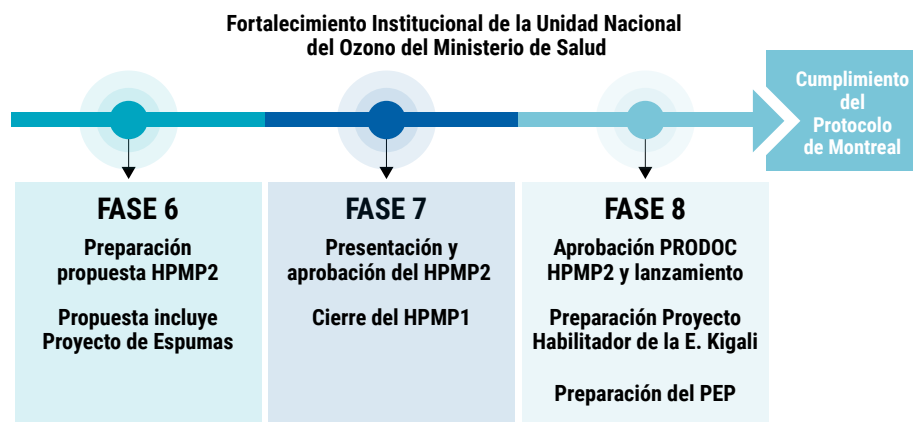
Fortalecimiento Institucional de la Unidad Nacional del Ozono del Ministerio de Salud

Cumplimiento del Protocolo de Montreal

FASE 6

Preparación propuesta HPMP2

Propuesta incluye Proyecto de Espumas

FASE 7

Presentación y aprobación del HPMP2

Cierre del HPMP1

FASE 8

Aprobación PRODOC HPMP2 y lanzamiento

Preparación Proyecto Habilitador de la E. Kigali

Preparación del PEP